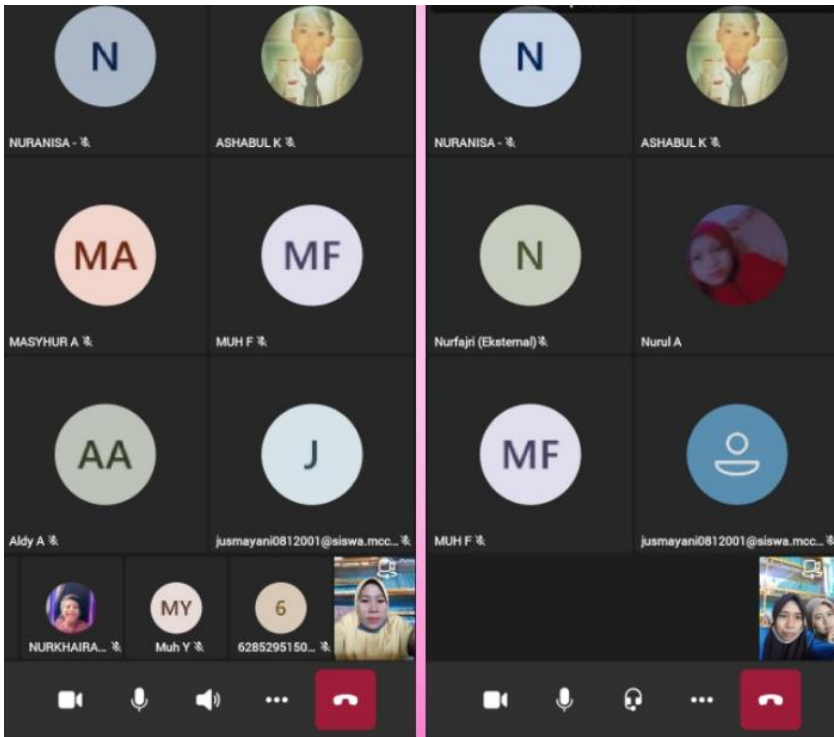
N

NURANISA -

ASHABUL K

MA

MASYHUR A

MF

MUH F

AA

Aldy A

J

jusmayani0812001@siswa.mcc...

NURKHAIRA...

MY

Muh Y

6

6285295150...

N

NURANISA -

ASHABUL K

N

Nurfajri (Eksternal)

Nurul A

MF

MUH F

jusmayani0812001@siswa.mcc...